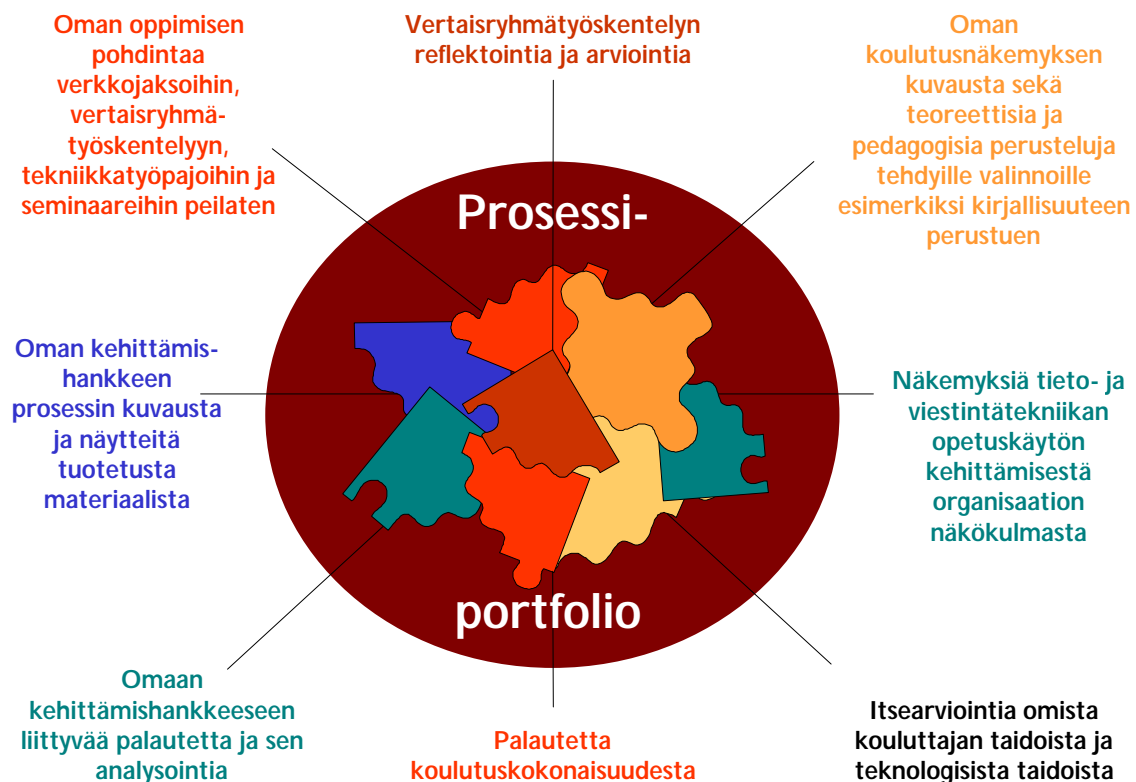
Oman oppimisen pohdintaa verkkojaksoihin, vertaisryhmätyöskentelyyn, tekniikkatyöpajoihin ja seminaareihin peilaten

Vertaisryhmätyöskentelyn reflektointia ja arviointia

Oman koulutusnäkemyksen kuvausta sekä teoreettisia ja pedagogisia perusteluja tehdyille valinnoille esimerkiksi kirjallisuuteen perustuen

Prosessi-

Oman kehittämishankkeen prosessin kuvausta ja näytteitä tuotetusta materiaalista

Näkemyksiä tieto- ja viestintätekniikan opetuskäytön kehittämisestä organisaation näkökulmasta

portfolio

Omaan kehittämishankkeeseen liittyvää palautetta ja sen analysointia

Palautetta koulutuskokonaisuudesta

Itsearviointia omista kouluttajan taidoista ja teknologisista taidoista